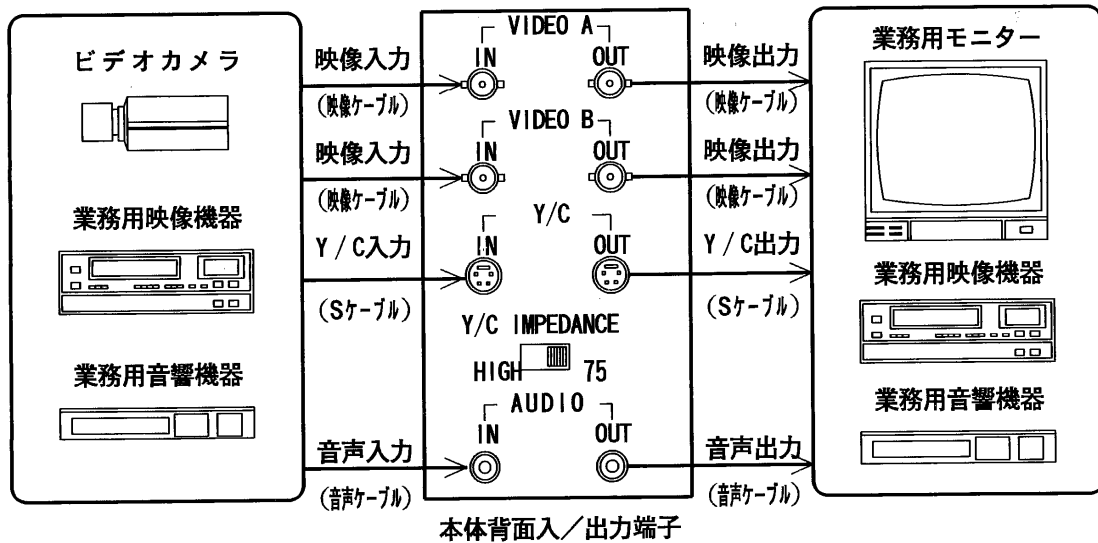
ビデオカメラ

業務用映像機器

業務用音響機器

映像入力
(映像ケーブル)

映像入力
(映像ケーブル)

Y／C入力
(Sケーブル)

音声入力
(音声ケーブル)

VIDEO A
IN
OUT

VIDEO B
IN
OUT

Y/C
IN
OUT

Y/C IMPEDANCE
HIGH 75

AUDIO
IN
OUT

映像出力
(映像ケーブル)

映像出力
(映像ケーブル)

Y／C出力
(Sケーブル)

音声出力
(音声ケーブル)

業務用モニター

業務用映像機器

業務用音響機器

本体背面入／出力端子